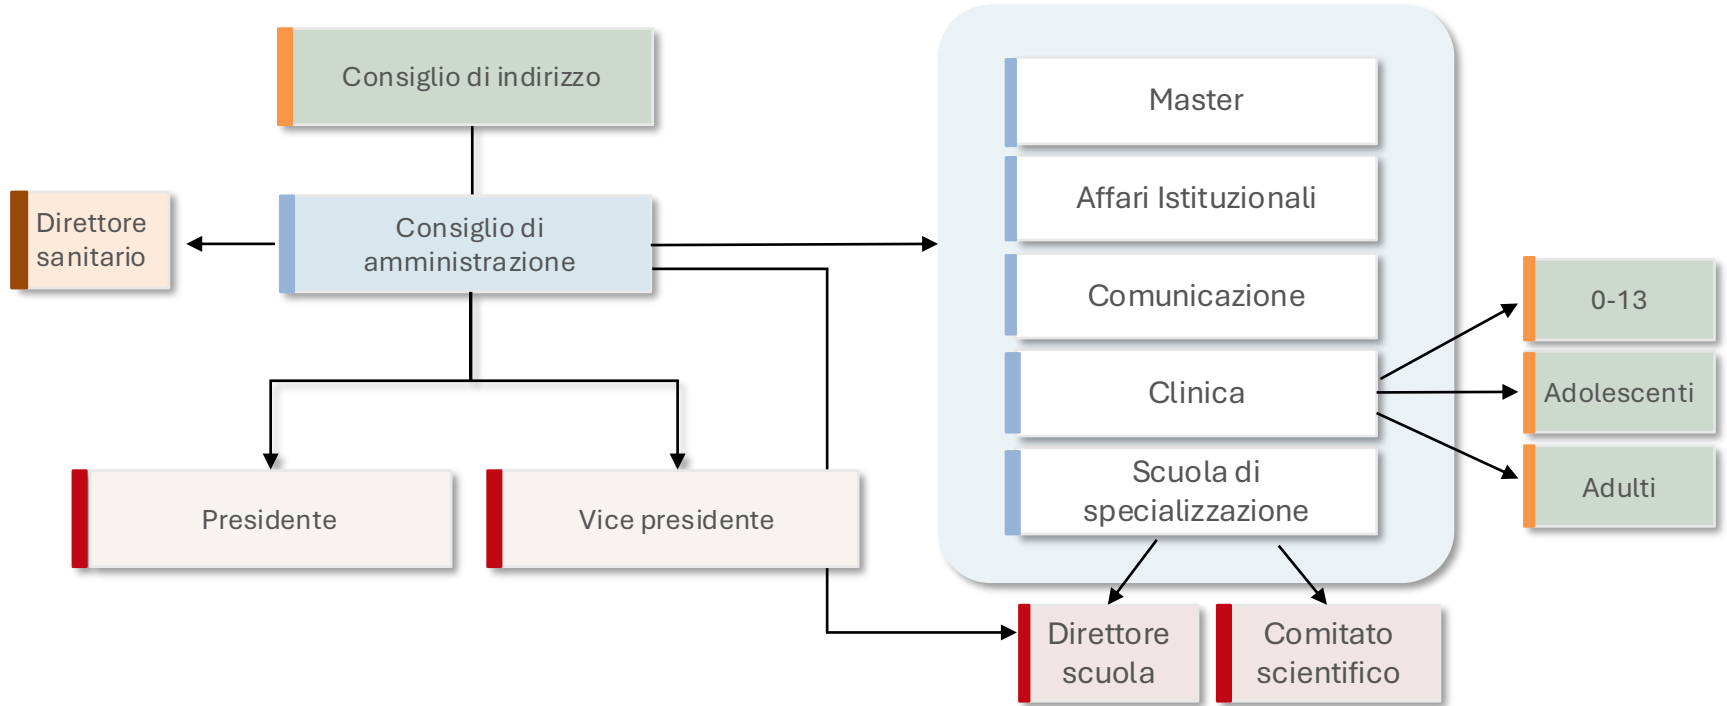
Consiglio di indirizzo

Direttore sanitario

Consiglio di amministrazione

Presidente

Vice presidente

Master

Affari Istituzionali

Comunicazione

Clinica

Scuola di specializzazione

0-13

Adolescenti

Adulti

Direttore scuola

Comitato scientifico